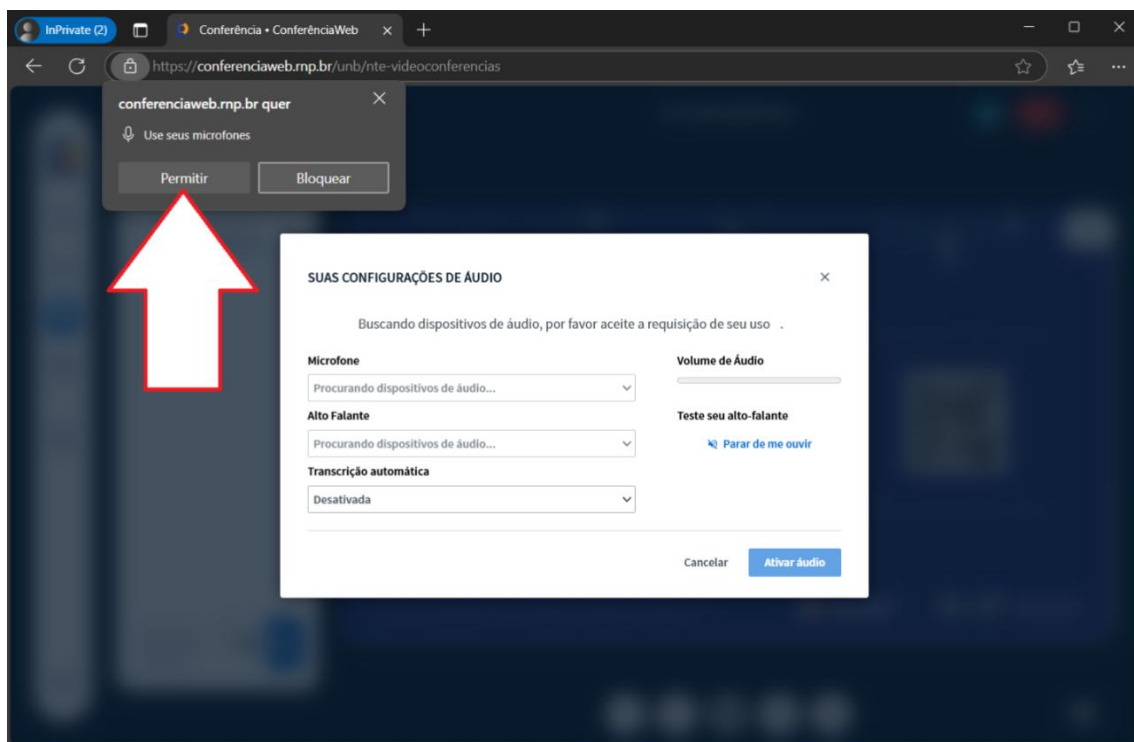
InPrivate (2)

Conferência • ConferênciaWeb

https://conferenciaweb.rnp.br/unb/nte-videoconferencias

conferenciaweb.rnp.br quer

Use seus microfones

Permitir

Bloquear

SUAS CONFIGURAÇÕES DE ÁUDIO

Buscando dispositivos de áudio, por favor aceite a requisição de seu uso .

Microfone

Procurando dispositivos de áudio...

Volume de Áudio

Alto Falante

Procurando dispositivos de áudio...

Teste seu alto-falante

Parar de me ouvir

Transcrição automática

Desativada

Cancelar

Ativar áudio